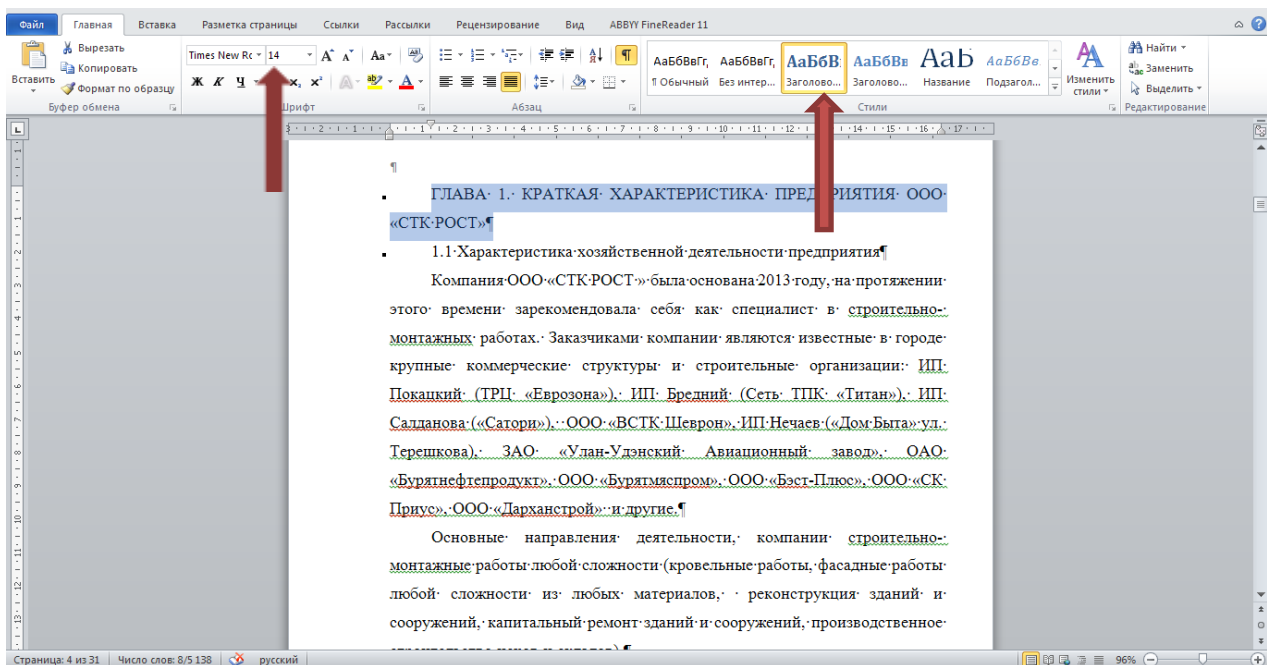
Файл Главная Вставка Разметка страницы Ссылки Рассылки Рецензирование Вид ABBYY FineReader 11

Вставить
Вырезать
Копировать
Формат по образцу
Буфер обмена

Times New Rc 14
Ж К Ч
Шрифт

Абзац

АаБбВвГг, ¶ Обычный
АаБбВвГг, Без интер...
АаБбВ Заголово...
АаБбВв Заголово...
АаБ Название
АаБбВв Подзагол...
Изменить стили
Стили

Найти
Заменить
Выделить
Редактирование

¶

ГЛАВА· 1.· КРАТКАЯ· ХАРАКТЕРИСТИКА· ПРЕДПРИЯТИЯ· ООО· «СТК·РОСТ»¶

1.1·Характеристика·хозяйственной·деятельности·предприятия¶

Компания·ООО·«СТК·РОСТ»·была·основана·2013·году,·на·протяжении· этого· времени· зарекомендовала· себя· как· специалист· в· строительно-· монтажных· работах.· Заказчиками· компании· являются· известные· в· городе· крупные· коммерческие· структуры· и· строительные· организации:· ИП· Покацкий· (ТРЦ· «Еврозона»),· ИП· Бредний· (Сеть· ТПК· «Титан»),· ИП· Салданова·(«Сатори»),··ООО·«ВСТК·Шеврон»,·ИП·Нечаев·(«Дом·Быта»·ул.· Терешкова),· ЗАО· «Улан-Удэнский· Авиационный· завод»,· ОАО· «Бурятнефтепродукт»,·ООО·«Бурятмяспром»,·ООО·«Бэст-Плюс»,·ООО·«СК· Приус»,·ООО·«Дарханстрой»··и·другие.¶

Основные· направления· деятельности,· компании· строительно-· монтажные·работы·любой·сложности·(кровельные·работы,·фасадные·работы· любой· сложности· из· любых· материалов,· · реконструкция· зданий· и· сооружений,·капитальный·ремонт·зданий·и·сооружений,·производственное·

Страница: 4 из 31 Число слов: 8/5 138 русский 96%